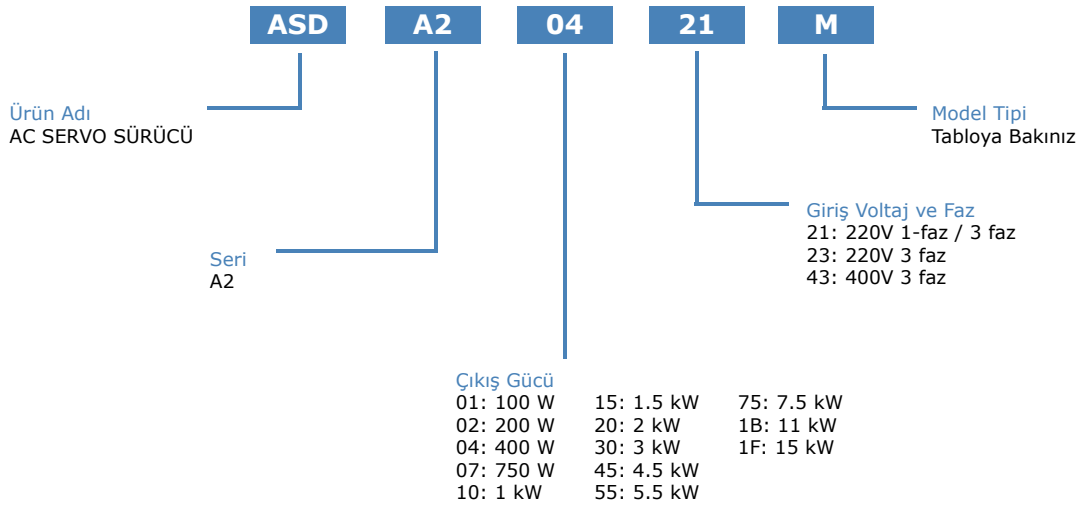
ASD A2 04 21 M

Ürün Adı
AC SERVO SÜRÜCÜ

Model Tipi
Tabloya Bakınız

Giriş Voltaj ve Faz
21: 220V 1-faz / 3 faz
23: 220V 3 faz
43: 400V 3 faz

Seri
A2

Çıkış Gücü
01: 100 W
02: 200 W
04: 400 W
07: 750 W
10: 1 kW

15: 1.5 kW
20: 2 kW
30: 3 kW
45: 4.5 kW
55: 5.5 kW

75: 7.5 kW
1B: 11 kW
1F: 15 kW